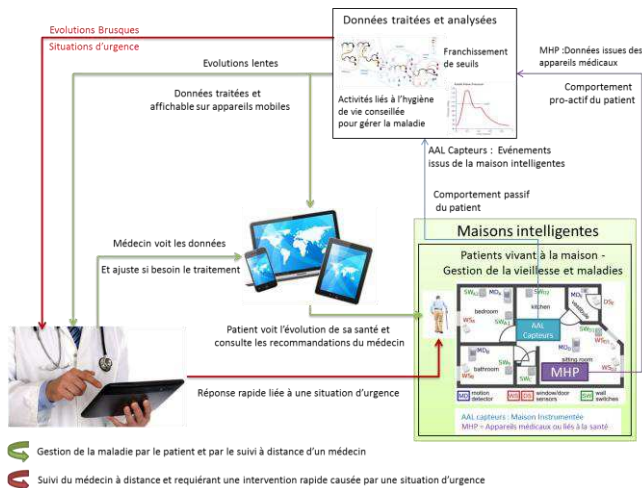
Evolutions Brusques
Situations d'urgence

Données traitées et analysées

Franchissement de seuils

Activités liés à l'hygiène de vie conseillée pour gérer la maladie

MHP :Données issues des appareils médicaux

Comportement pro-actif du patient

Evolutions lentes

Données traitées et affichable sur appareils mobiles

AAL Capteurs : Evénements issus de la maison intelligentes

Comportement passif du patient

Maisons intelligentes

Médecin voit les données

Et ajuste si besoin le traitement

Patients vivant à la maison - Gestion de la vieillesse et maladies

bedroom
kitchen
AAL Capteurs
bathroom
sitting room
MHP

motion detector
window/door sensors
wall switches

Patient voit l'évolution de sa santé et consulte les recommandations du médecin

Réponse rapide liée à une situation d'urgence

AAL capteurs : Maison Instrumentée
MHP = Appareils médicaux ou liés à la santé

Gestion de la maladie par le patient et par le suivi à distance d'un médecin

Suivi du médecin à distance et requiérant une intervention rapide causée par une situation d'urgence